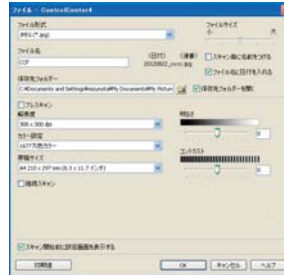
ファイル - ControlCenter4

ファイル形式
JPEG (*.jpg)

ファイルサイズ
小　大

ファイル名
CCF

(日付)
20120822_xxxx.jpg

(番号)

スキャン前に名前をつける

ファイル名に日付を入れる

保存先フォルダー
C:¥Documents and Settings¥xxxxxx¥My Documents¥My Pictures

保存先フォルダーを開く

プレスキャン

解像度
300 x 300 dpi

カラー設定
1677万色カラー

原稿サイズ
A4 210 x 297 mm (8.3 x 11.7 インチ)

明るさ
0

コントラスト
0

連続スキャン

スキャン開始前に設定画面を表示する

初期値

OK

キャンセル

ヘルプ